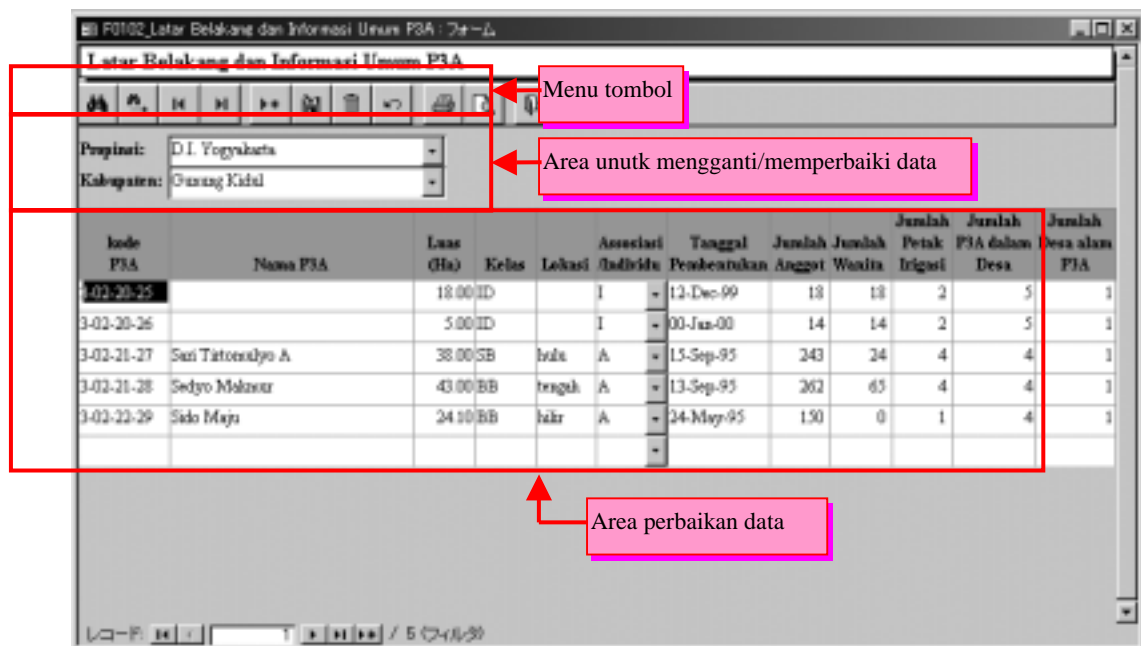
F0102_Latar Belakang dan Informasi Umum P3A : フォーム

Latar Belakang dan Informasi Umum P3A

Menu tombol

Propinsi: D.I. Yogyakarta
Kabupaten: Gunung Kidul

Area unutk mengganti/memperbaiki data

| kode P3A | Nama P3A | Luas (Ha) | Kelas | Lokasi | Associasi /Individu | Tanggal Pembentukan | Jumlah Anggot | Jumlah Wanita | Jumlah Petak Irigasi | Jumlah P3A dalam Desa | Jumlah Desa alam P3A |
|---|---|---|---|---|---|---|---|---|---|---|---|
| 3-02-20-25 | | 18.00 | ID | | I | 12-Dec-99 | 18 | 18 | 2 | 5 | 1 |
| 3-02-20-26 | | 5.00 | ID | | I | 00-Jan-00 | 14 | 14 | 2 | 5 | 1 |
| 3-02-21-27 | Sari Tirtomulyo A | 38.00 | SB | hulu | A | 15-Sep-95 | 243 | 24 | 4 | 4 | 1 |
| 3-02-21-28 | Sedyo Makmur | 43.00 | BB | tengah | A | 13-Sep-95 | 262 | 65 | 4 | 4 | 1 |
| 3-02-22-29 | Sido Maju | 24.10 | BB | hilir | A | 24-May-95 | 150 | 0 | 1 | 4 | 1 |
| | | | | | | | | | | | |

Area perbaikan data

レコード: 1 / 5 (フィルタ)